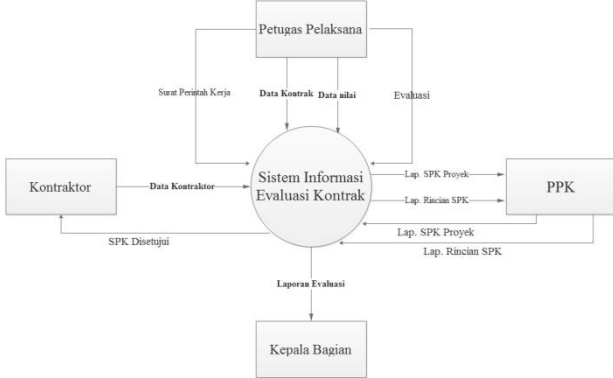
Petugas Pelaksana

Surat Perintah Kerja

Data Kontrak

Data nilai

Evaluasi

Kontraktor

Data Kontraktor

Sistem Informasi Evaluasi Kontrak

Lap. SPK Proyek

Lap. Rincian SPK

PPK

SPK Disetujui

Lap. SPK Proyek

Lap. Rincian SPK

Laporan Evaluasi

Kepala Bagian